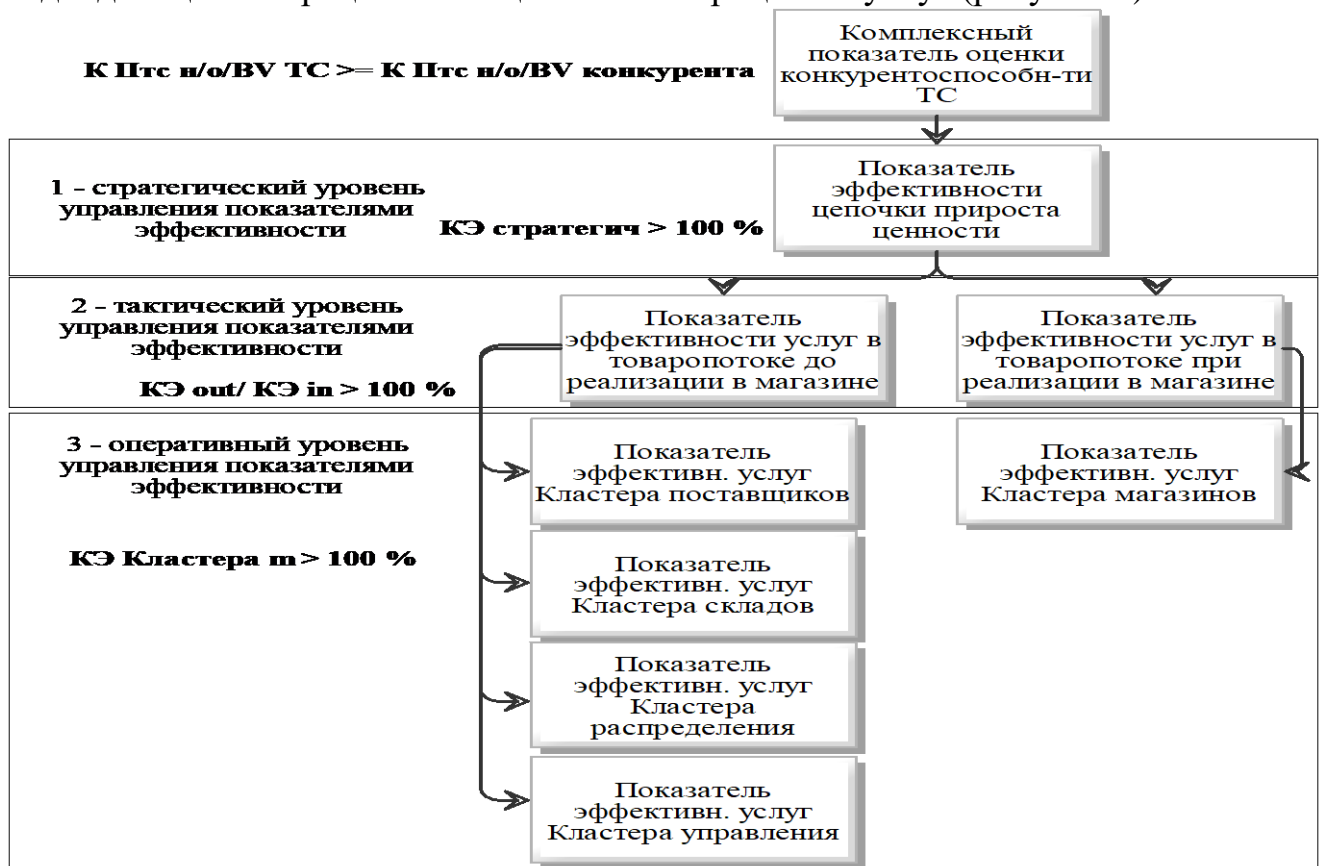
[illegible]

К Птс н/о/BV ТС >= К Птс н/о/BV конкурента

Комплексный показатель оценки конкурентоспособн-ти ТС

1 - стратегический уровень управления показателями эффективности

КЭ стратегич > 100 %

Показатель эффективности цепочки прироста ценности

2 - тактический уровень управления показателями эффективности

КЭ out/ КЭ in > 100 %

Показатель эффективности услуг в товаропотоке до реализации в магазине

Показатель эффективности услуг в товаропотоке при реализации в магазине

3 - оперативный уровень управления показателями эффективности

КЭ Кластера m > 100 %

Показатель эффективн. услуг Кластера поставщиков

Показатель эффективн. услуг Кластера магазинов

Показатель эффективн. услуг Кластера складов

Показатель эффективн. услуг Кластера распределения

Показатель эффективн. услуг Кластера управления